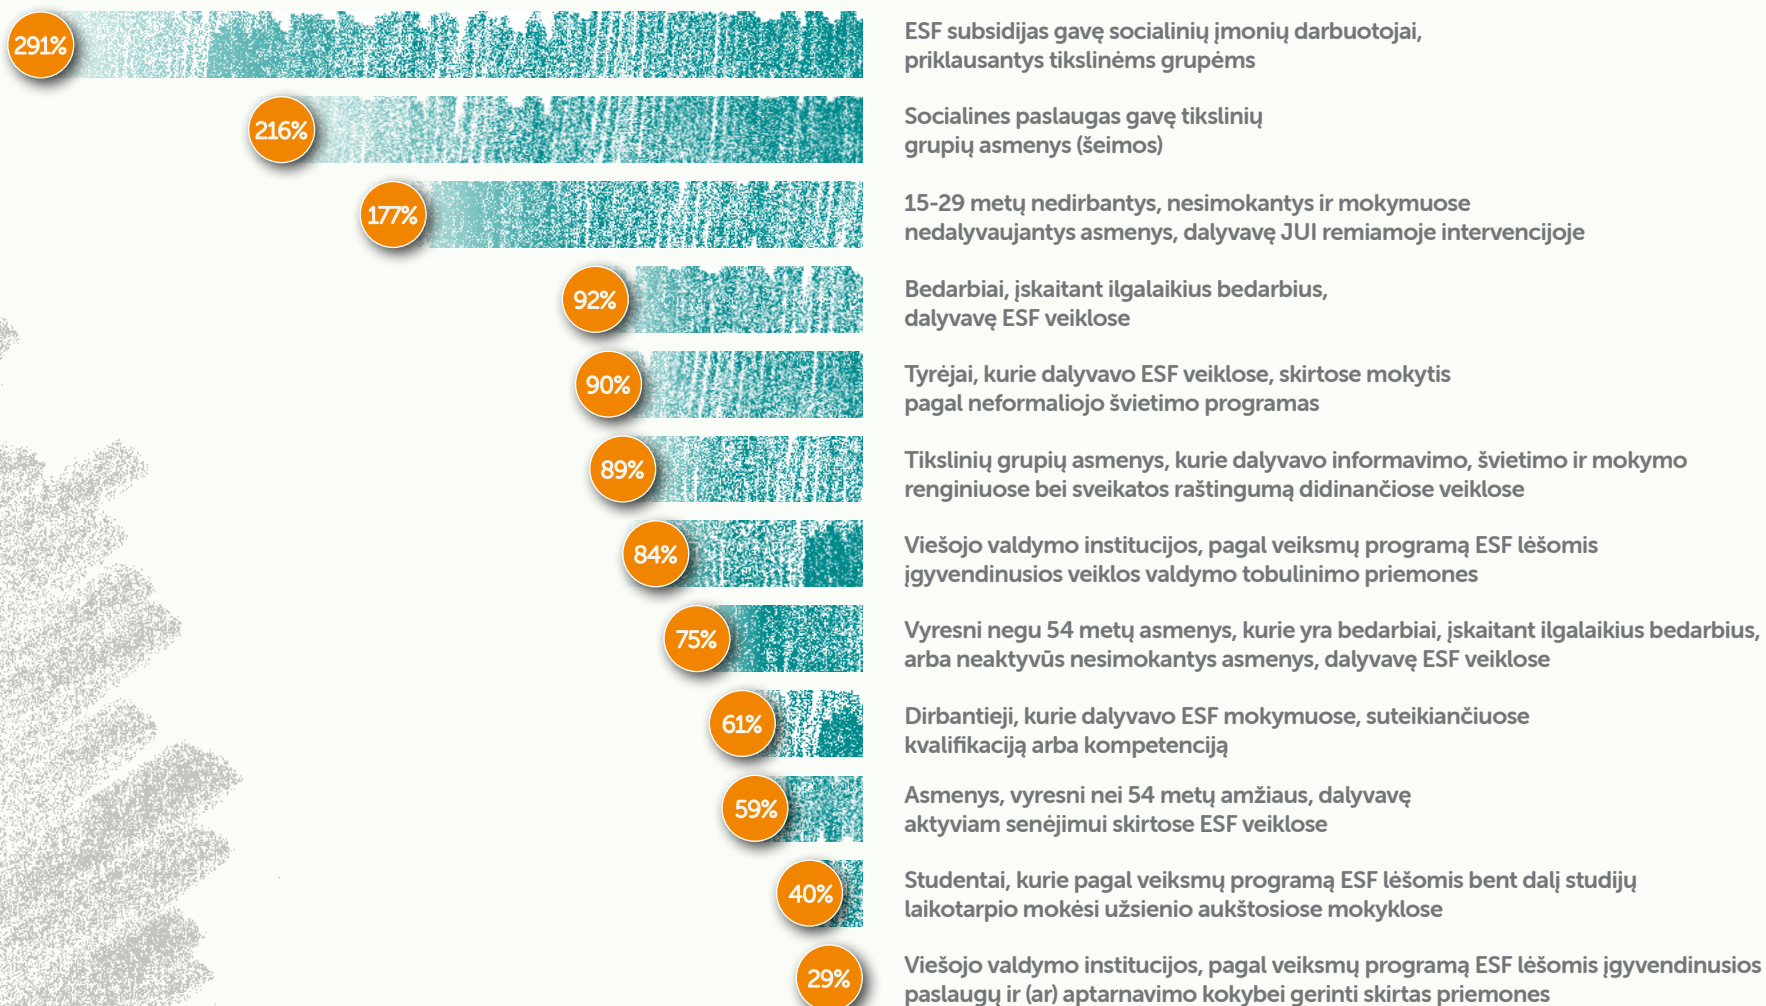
291%
ESF subsidijas gavę socialinių įmonių darbuotojai, priklausantys tikslinėms grupėms

216%
Socialines paslaugas gavę tikslinių grupių asmenys (šeimos)

177%
15-29 metų nedirbantys, nesimokantys ir mokymuose nedalyvaujantys asmenys, dalyvavę JUI remiamoje intervencijoje

92%
Bedarbiai, įskaitant ilgalaikius bedarbius, dalyvavę ESF veiklose

90%
Tyrėjai, kurie dalyvavo ESF veiklose, skirtose mokytis pagal neformaliojo švietimo programas

89%
Tikslinių grupių asmenys, kurie dalyvavo informavimo, švietimo ir mokymo renginiuose bei sveikatos raštingumą didinančiose veiklose

84%
Viešojo valdymo institucijos, pagal veiksmų programą ESF lėšomis įgyvendinusios veiklos valdymo tobulinimo priemones

75%
Vyresni negu 54 metų asmenys, kurie yra bedarbiai, įskaitant ilgalaikius bedarbius, arba neaktyvūs nesimokantys asmenys, dalyvavę ESF veiklose

61%
Dirbantieji, kurie dalyvavo ESF mokymuose, suteikiančiuose kvalifikaciją arba kompetenciją

59%
Asmenys, vyresni nei 54 metų amžiaus, dalyvavę aktyviam senėjimui skirtose ESF veiklose

40%
Studentai, kurie pagal veiksmų programą ESF lėšomis bent dalį studijų laikotarpio mokėsi užsienio aukštosiose mokyklose

29%
Viešojo valdymo institucijos, pagal veiksmų programą ESF lėšomis įgyvendinusios paslaugų ir (ar) aptarnavimo kokybei gerinti skirtas priemones